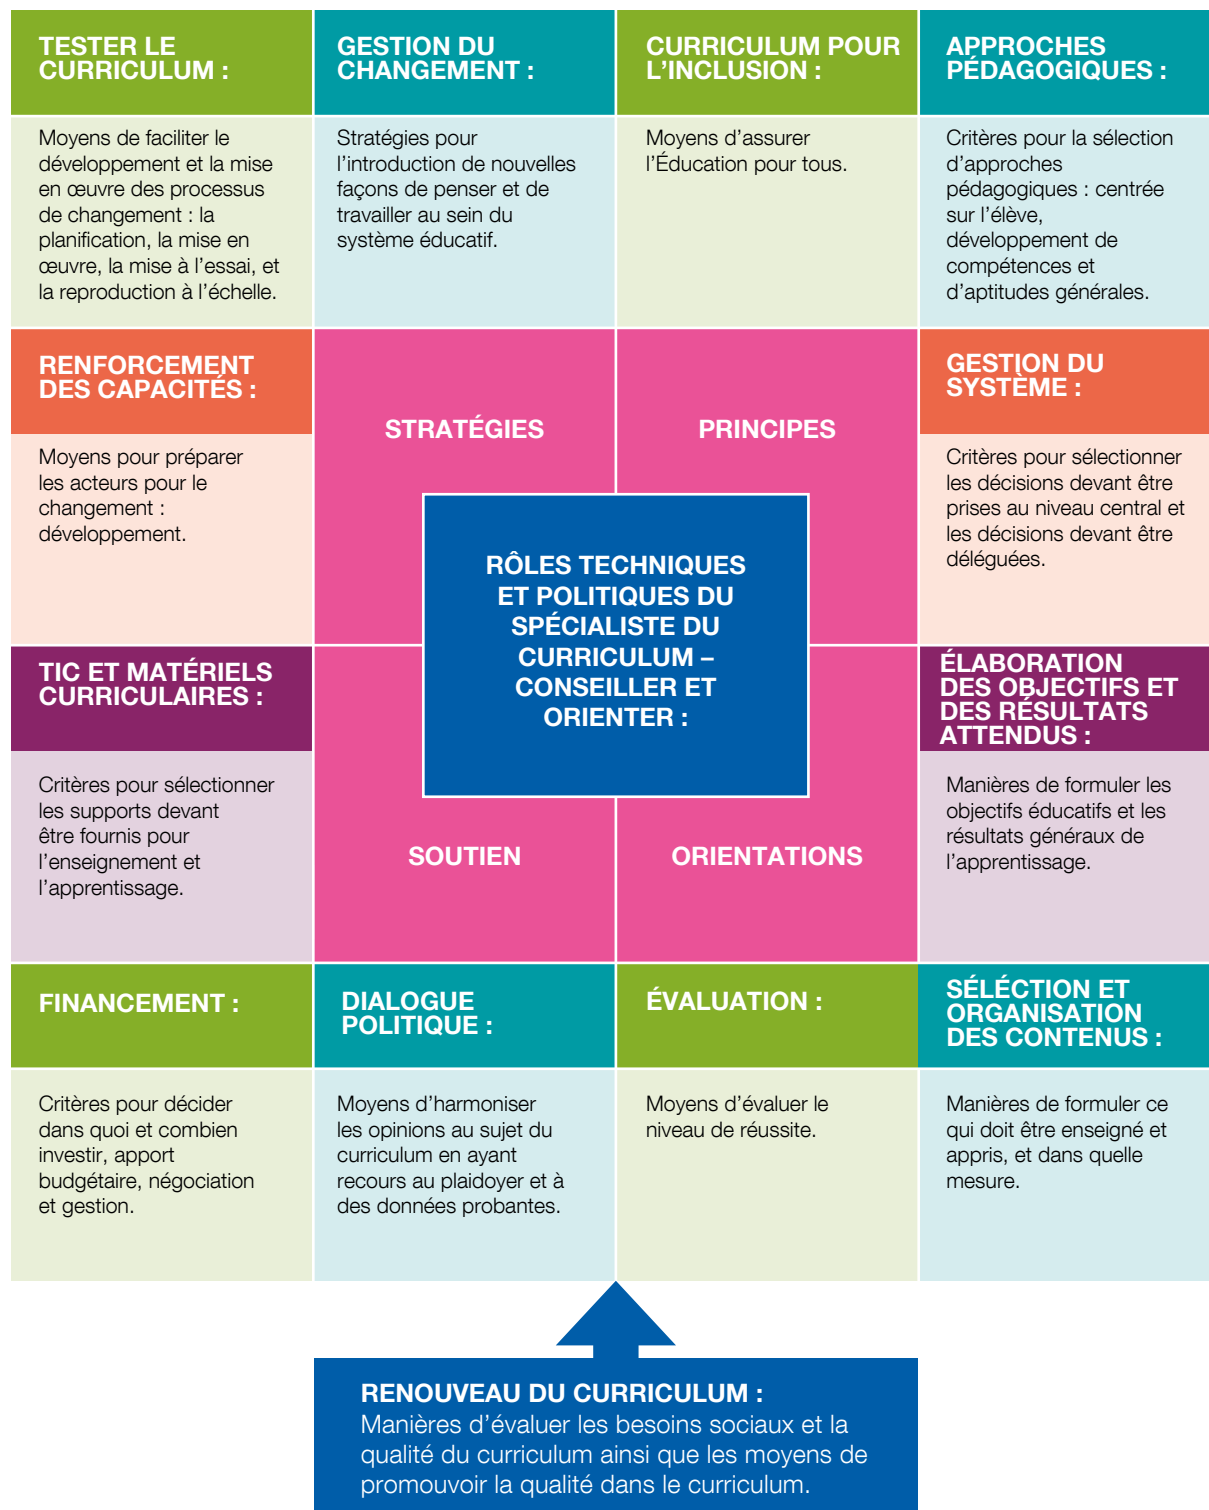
TESTER LE CURRICULUM :

Moyens de faciliter le développement et la mise en œuvre des processus de changement : la planification, la mise en œuvre, la mise à l'essai, et la reproduction à l'échelle.

GESTION DU CHANGEMENT :

Stratégies pour l'introduction de nouvelles façons de penser et de travailler au sein du système éducatif.

CURRICULUM POUR L'INCLUSION :

Moyens d'assurer l'Éducation pour tous.

APPROCHES PÉDAGOGIQUES :

Critères pour la sélection d'approches pédagogiques : centrée sur l'élève, développement de compétences et d'aptitudes générales.

RENFORCEMENT DES CAPACITÉS :

Moyens pour préparer les acteurs pour le changement : développement.

STRATÉGIES

PRINCIPES

GESTION DU SYSTÈME :

Critères pour sélectionner les décisions devant être prises au niveau central et les décisions devant être déléguées.

RÔLES TECHNIQUES ET POLITIQUES DU SPÉCIALISTE DU CURRICULUM – CONSEILLER ET ORIENTER :

TIC ET MATÉRIELS CURRICULAIRES :

Critères pour sélectionner les supports devant être fournis pour l'enseignement et l'apprentissage.

SOUTIEN

ORIENTATIONS

ÉLABORATION DES OBJECTIFS ET DES RÉSULTATS ATTENDUS :

Manières de formuler les objectifs éducatifs et les résultats généraux de l'apprentissage.

FINANCEMENT :

Critères pour décider dans quoi et combien investir, apport budgétaire, négociation et gestion.

DIALOGUE POLITIQUE :

Moyens d'harmoniser les opinions au sujet du curriculum en ayant recours au plaidoyer et à des données probantes.

ÉVALUATION :

Moyens d'évaluer le niveau de réussite.

SÉLECTION ET ORGANISATION DES CONTENUS :

Manières de formuler ce qui doit être enseigné et appris, et dans quelle mesure.

RENOUVEAU DU CURRICULUM :
Manières d'évaluer les besoins sociaux et la qualité du curriculum ainsi que les moyens de promouvoir la qualité dans le curriculum.